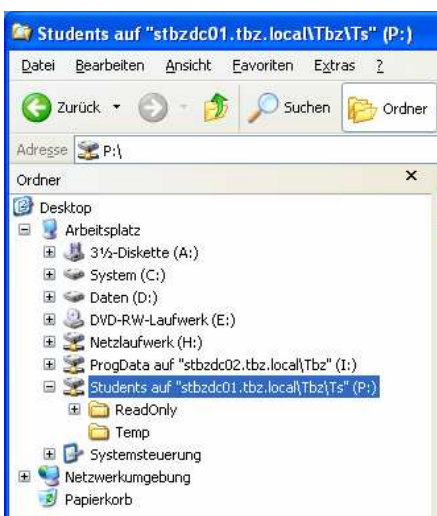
Students auf "stbzdc01.tbz.local\Tbz\Ts" (P:)

Datei Bearbeiten Ansicht Favoriten Extras ?

Zurück Suchen Ordner

Adresse P:\

Ordner ×

Desktop
Arbeitsplatz
3½-Diskette (A:)
System (C:)
Daten (D:)
DVD-RW-Laufwerk (E:)
Netzlaufwerk (H:)
ProgData auf "stbzdc02.tbz.local\Tbz" (I:)
Students auf "stbzdc01.tbz.local\Tbz\Ts" (P:)
ReadOnly
Temp
Systemsteuerung
Netzwerkumgebung
Papierkorb